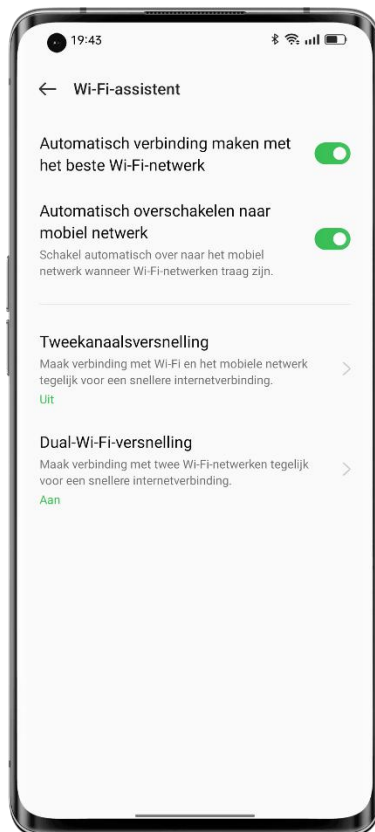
19:43

← Wi-Fi-assistent

Automatisch verbinding maken met het beste Wi-Fi-netwerk

Automatisch overschakelen naar mobiel netwerk
Schakel automatisch over naar het mobiel netwerk wanneer Wi-Fi-netwerken traag zijn.

Tweekanaalsversnelling
Maak verbinding met Wi-Fi en het mobiele netwerk tegelijk voor een snellere internetverbinding.
Uit

Dual-Wi-Fi-versnelling
Maak verbinding met twee Wi-Fi-netwerken tegelijk voor een snellere internetverbinding.
Aan